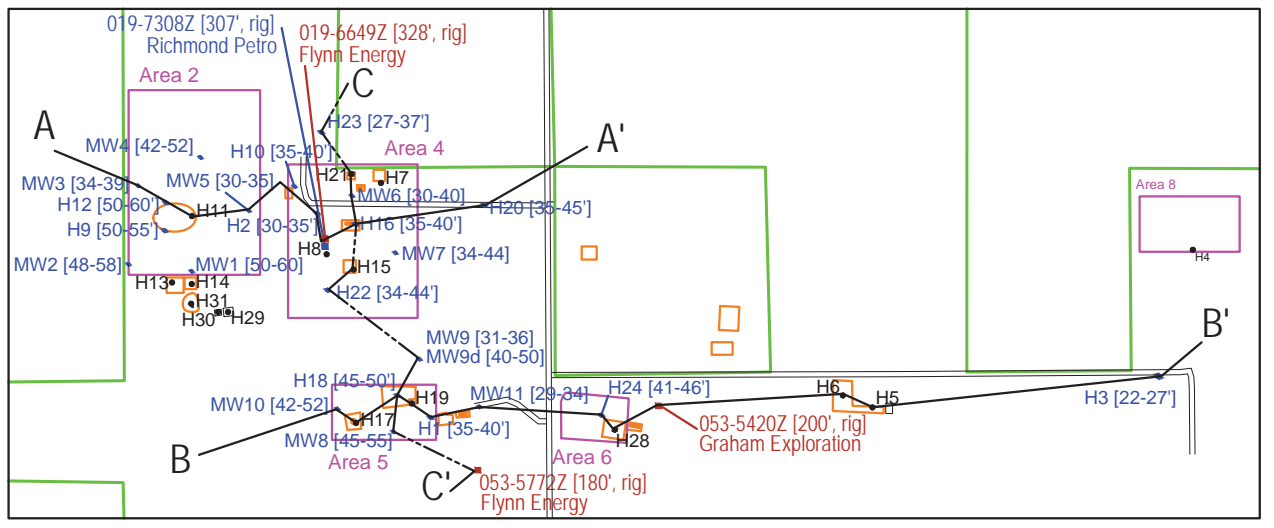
019-7308Z [307', rig]
Richmond Petro
019-6649Z [328', rig]
Flynn Energy
C
Area 2
A
MW4 [42-52]
H10 [35-40']
H23 [27-37']
A'
Area 4
MW3 [34-39]
MW5 [30-35]
H21
H7
MW6 [30-40]
H12 [50-60']
H11
H20 [35-45']
H9 [50-55']
H2 [30-35']
H16 [35-40']
H8
MW7 [34-44]
MW2 [48-58]
MW1 [50-60]
H15
H13
H14
H22 [34-44']
H31
H30
H29
MW9 [31-36]
MW9d [40-50]
H18 [45-50']
H19
MW11 [29-34]
H24 [41-46']
H6
H5
MW10 [42-52]
H17
H1 [35-40']
H28
053-5420Z [200', rig]
Graham Exploration
MW8 [45-55]
Area 5
Area 6
B
C'
053-5772Z [180', rig]
Flynn Energy
Area 8
H4
B'
H3 [22-27']